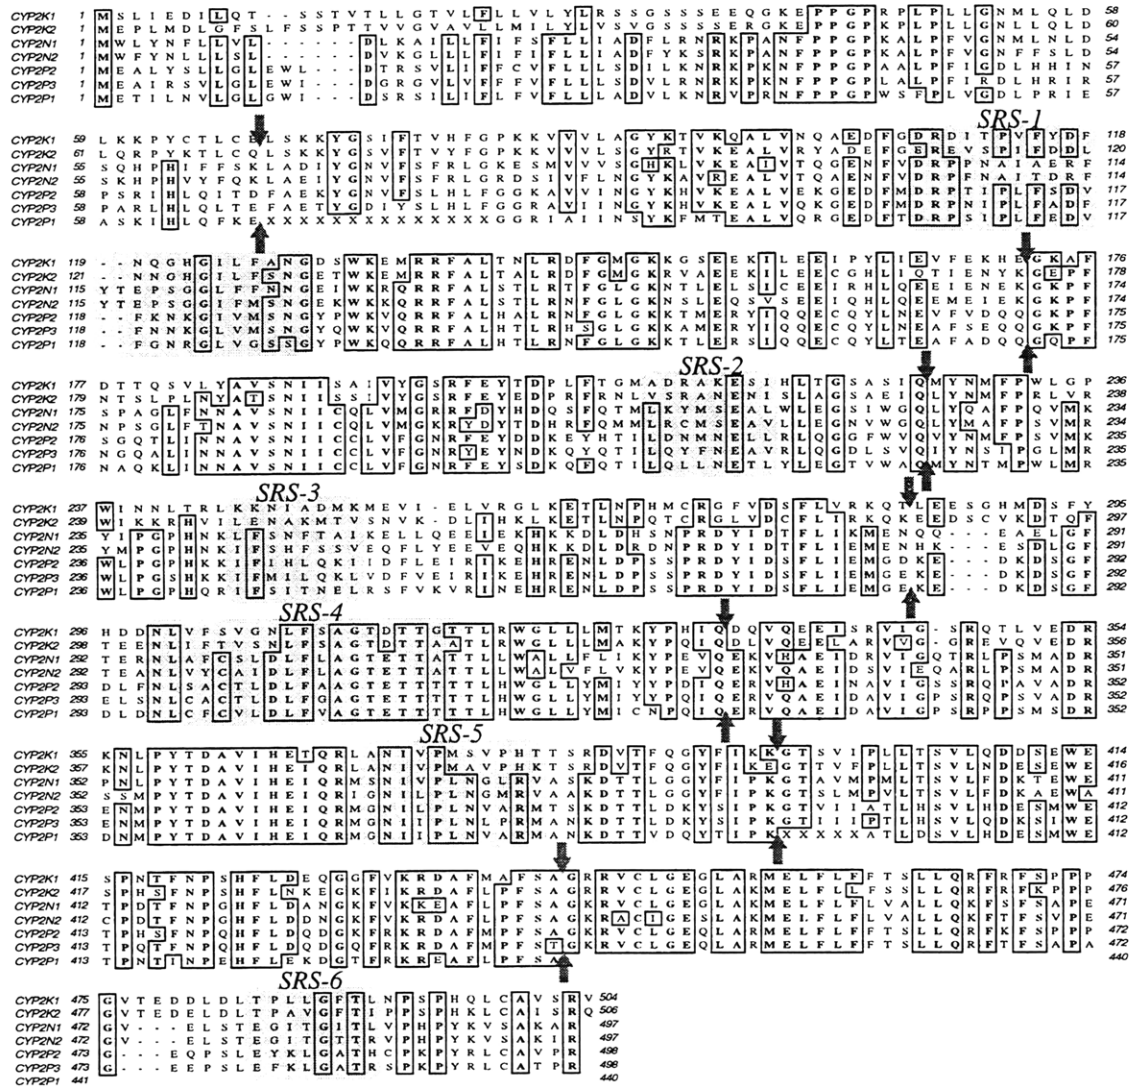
CYP2K1 1 MSLIEDILQT--SSTVTLLGTVLFLLVLYLRSSGSSSEEQGKEPPGPRPLPLLGNMLQLD 58
CYP2K2 1 MEPLMDLGFSLFSSPTTVGVAVLLMILYLVSVGSSSSEGQKEPPGPRPLPLLGNMLNLD 60
CYP2N1 1 MWLYNFLLVL-----DLKALLLFIFISLFLLLIADFLKRRKPANFPPGPKALPFVGNFFSLD 54
CYP2N2 1 MWFYNLLLSL-----DVKGLLLFIFISLFLLLIADFLRNRKPANFPPGPKALPFVGNFFSLD 54
CYP2P2 1 MEALYSLLGLEWL--DTRSVLIFFCVFLLLSDILKNRKPKNFPPGPAALPFIGDLHIN 57
CYP2P3 1 MEAIRSVLGLEWI--DRGVLVFFVFLLLSDVLRNRKPKNFPPGPLALPFIRDLHRIR 57
CYP2P1 1 METILNVLGLGWI--DSRSIDLIFLVFLLADVLKNRVPRNFPPGPWSFPLVGDLPRIE 57

CYP2K1 59 LKKPYCTLCELSKKYGSIFTVHFGPKKVVVLAGYKTVKQALVNQAEDFGDRDITPVFYDF 118
CYP2K2 61 LQRPYKTLCELSKKYGSVFTVYFGPKKVVVLSGYRTVKEALVRYADEFGEREVSPIFDDL 120
CYP2N1 55 SQHPHIFFSKLADIYGNVFSFRLGRGDSIVFLNGYKAVKEALVTQGENFVDRPNAIERF 114
CYP2N2 55 SHPHVYFQKLAEIYGNVFSFRLGRKESMVVLSGHKLVKEAIVTQGENFVDRPNAITDRF 114
CYP2P2 58 PSRIHLQITDFAEKYGNVFSLHFGGKAVIINGYKHVKEALVKEGEDFMDRPTIPLFSDV 117
CYP2P3 58 PARLHLQLTEFAETYGDIYSLHLFGGRAVIINGYKHVKEALVKEGEDFMDRPNIPLFADV 117
CYP2P1 58 ASKIHLQFKEXXXXXXXXXXXXXXGGRIAIINSYKFMTEALVQRGEDFTDRPSIPLFEDV 117

SRS-1

CYP2K1 119 --NQGHGILFANGDSWKEMRRFALTNLRDFGMGKGSEEKILEEIPYLIEVFEKHEGKAF 176
CYP2K2 121 --NNGHGILFSNGETWKEMRRFALTALRDFGMGKRVAEEKILEECGHLIQTIENYKGEPF 178
CYP2N1 115 YTEPSGGLFFNNGEIWKRQRRFALSTLRTFGLGKNTLELSICEEIRHLQEEIEKEGKPF 174
CYP2N2 115 YTEPSGGLFMSNGEKWKRQRRFALSTLRNFGLGKNSLEQSVSEEIQHLQEEMEIEKGKPF 174
CYP2P2 118 --FKNKGIVMSNGYQWKVQRRFALHALRNFGLGKKTMERYIQQECQYLNEVFVDQQGKPF 175
CYP2P3 118 --FNNKGIVMSNGYQWKVQRRFALTTLRHSGLGKKAMERYIQQECQYLNEAFSEQQGKPF 175
CYP2P1 118 --FGNRGLVGSSGYPWKVQRRFALHTLRNFGLGKKTLESIQQECQYLTEAFADQQGQPF 175

SRS-2

CYP2K1 177 DTTQSVLYAVSNIISAIVYGSRFEYTDPLFTGMADRAKESIHLTGSASIQMYNMFPWLGP 236
CYP2K2 179 NTSLPLNYATSNIISSIVYGSRFEYEDPRFRNLVSRANENISLAGSASIQLYNMFPRLVR 238
CYP2N1 175 SPAGLFNNAVSNIICQLVMGRRFDYHDQSFQTMLKYMSEALWLEGSIWGQLYQAFPQVMK 234
CYP2N2 175 NPSGLFTNAVSNIICQLVMGKRYDYTDHRFQMMLRCMSEAVYLEGNVWGQLYMAFPSVMR 234
CYP2P2 176 SGQTLINNAVSNIICSLVFGKRFDDKEYHTILDDMNNELLQLSGNGFWVQLYNMFPSVMR 235
CYP2P3 176 NGQALIINNAVSNIICSLVFGNRYEYNDKQFQTILQLQYFNEAVRLDGDLSVQLYNSIPGLMR 235
CYP2P1 176 NAQKLINNAVSNIICCLVFGNRFEYSDKQFQTILQLLNETLYLEGTVWAQMYNTMPWLMR 235

SRS-3

CYP2K1 237 WINNLTRLKKNIADMKMEVI-ELVRGLKETLNPHMCRGFVDSFLVRKQTLEESGHMDSFY 295
CYP2K2 239 WIKKRHVILENAKMTVSNVK-DLIHLLKETLNPQTCRGLVDCFLIRKQKEEDSCVKDTQF 297
CYP2N1 235 YIPGPHNKIFSNFTAIKELLQEEIEKHKKDLDHSNPRDYIDTFLIKMENQQ--EAELGF 291
CYP2N2 235 YMPGPHNKIFSHFSSVEQFLYEEVEQHKKDLDRDNPRDYIDTFLIEMENHK--ESDLGF 291
CYP2P2 236 WLPGPHKKIFHLQKIDFLEIRIKEHRENLDPSSPRDYIDSFLIEMGDKE--DKDSGF 292
CYP2P3 236 WLPGSHKKIFMILQKLVDFVEIRIKEHRENLDPSSPRDYIDSFLIEMGEKE--DKDSGF 292
CYP2P1 236 WLPGPHQRIFSITNELRSFVKVRIIKEHRENLDPSSPRDYIDSFLIEMGEKE--DKDSGF 292

SRS-4

CYP2K1 296 HDDNLVFSVGNLFSAGTDTTGTTLRWGLLLMTKYPHIQDQVQEEISRVIG-SRQTLVEDR 354
CYP2K2 298 TEENLIFTVSNLFSAGTDTTAATLRWGLLLMAKYPQIQDQVQEELARVVG-GREVQVEDR 356
CYP2N1 292 TERNLAFCSLDLFLAGTETTTATLRWALLFIKYPEVQEKVHAEIDRVIGQTRLPSMADR 351
CYP2N2 292 TEANLVYCAIDLFLAGTETTTATLRWALVFLVKYPEVQEKVQAEIDSVIEQARLPSMADR 351
CYP2P2 293 DLFNLSACTLDLFAAGTETTSTTLHWGLLYMIYYPDIQERVHAEIDAVIGSSRQPAVADR 352
CYP2P3 293 ELSNLCACTLDLFAAGTETTSTTLHWGLLYMIYYPDIQERVQAEIDAVIGPSRQPSVADR 352
CYP2P1 293 DLNLCACTLDLFLAGTETTSTTLRWGLLYMICNPQIQERVQAEIDAVIGPSRRPSMSDR 352

SRS-5

CYP2K1 355 KNLPYTDAVIHETQRLANIVPMSVPHTTSRDVTFQGYFIKKGTSVIPLLTSVLQDDSEWE 414
CYP2K2 357 KNLPYTDAVIHEIQRLANIVPMAVPHKTSRDVTFQGYFIKEGTTVFPLLTSVLRDESEWE 416
CYP2N1 352 ENLPYTDAVIHEIQRMSNIVPLNGPRVASKDTTLGGYFIPKGTAVMPMLTSVLFDKTEWE 411
CYP2N2 352 SMPYTDAVIHEIQRIGNILPLNGMRVAAKDTTLGGYFIPKGTSLMPVLTSVLFDKAEWA 411
CYP2P2 353 EMMPYTDAVIHEIQRMGNIIPLNVARMTSKDTTLDKYSIPKGTVIATLHTSVLHDESMWE 412
CYP2P3 353 ENMPYTDAVIHEIQRMGNIIPLNLPRMANKDTTLDKYSIPKGTIIPTLHTSVLQDKSIWE 412
CYP2P1 353 DNMPYTDAVIHEIQRMGNIIPLNVARMANKDTTVDQYTIPKXXXXXXXLDSVLHDESQWE 412

CYP2K1 415 SPNTFNPSHFLDEQGGFVKRDAFMAFSAGRRVCLGEGLARMELFLFFTSLLQRFRFSPPP 474
CYP2K2 417 SPHSFNPSHFLDNKEGKFVKRDAFLPFSAGRRVCLGEGLARMELFLFFSSLLQRFKPPP 476
CYP2N1 412 TPDTFNPGHFLDANGKFVKKEAFLPFSAGKRVCLGEGLAKMELFLFLVALLQKFSPSAPE 471
CYP2N2 412 CPDTFNPGHFLDANGKFVKKEAFMPFSAGKRACIGESLAKMELFLFLVALLQKFTFSVPE 471
CYP2P2 413 TPHSFNPQHFLDKDGKFRKRDAFMPFSAGKRVCLGEQLARMELFLFFTSLLQRFTFSAPE 472
CYP2P3 413 TPQTFNPQHFLDQDGQFRKRDAFMPFSTGKRVCLGEQLARMELFLFFTSLLQRFTFSAPA 472
CYP2P1 413 TPNTINPEHFLEKDGTFRKREAFLPFSA 440

SRS-6

CYP2K1 475 GVTEDDLDLTPLGFTLNPSPHQLCAVSR 504
CYP2K2 477 GVTEDELDLTPAVGFTIPPSPHKLCAISRQ 506
CYP2N1 472 GV---ELSTEGITGITLVPHPYKVSAKAR 497
CYP2N2 472 GV---ELSTEGITGTTLVPHPYKVSAKIR 497
CYP2P2 473 G---EQPSLEYKLGATHCPHPYRLCAVPR 498
CYP2P3 473 G---EEPSLEFKLGATRSPHPYRLCAVPR 498
CYP2P1 441 440